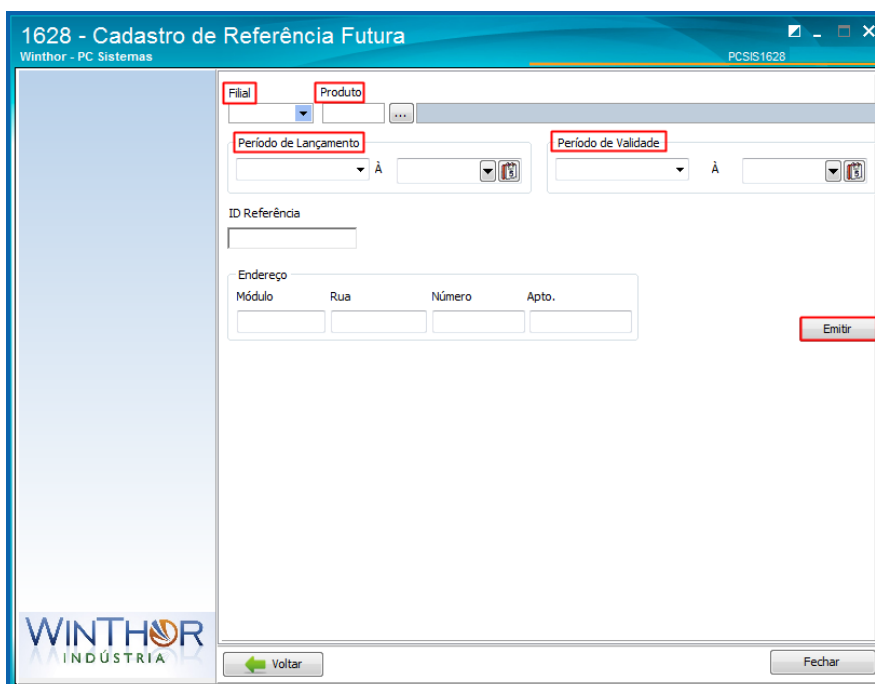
1628 - Cadastro de Referência Futura
Winthor - PC Sistemas
PCSIS1628

Filial
Produto
...

Período de Lançamento
À

Período de Validade
À

ID Referência

Endereço
Módulo
Rua
Número
Apto.

Emitir

WINTHOR
INDÚSTRIA

Voltar

Fechar